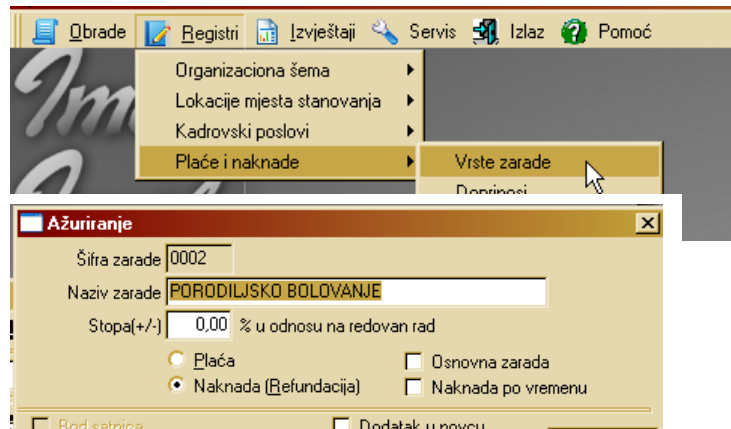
Obrade Registri Izvještaji Servis Izlaz Pomoć

Organizaciona šema
Lokacije mjesta stanovanja
Kadrovski poslovi
Plaće i naknade

Vrste zarade
Doprinosi

Ažuriranje

Šifra zarade 0002
Naziv zarade PORODILJSKO BOLOVANJE
Stopa(+/-) 0,00 % u odnosu na redovan rad

Plaća
Naknada (Refundacija)

Osnovna zarada
Naknada po vremenu

Bod satnica
Dodatak u novcu